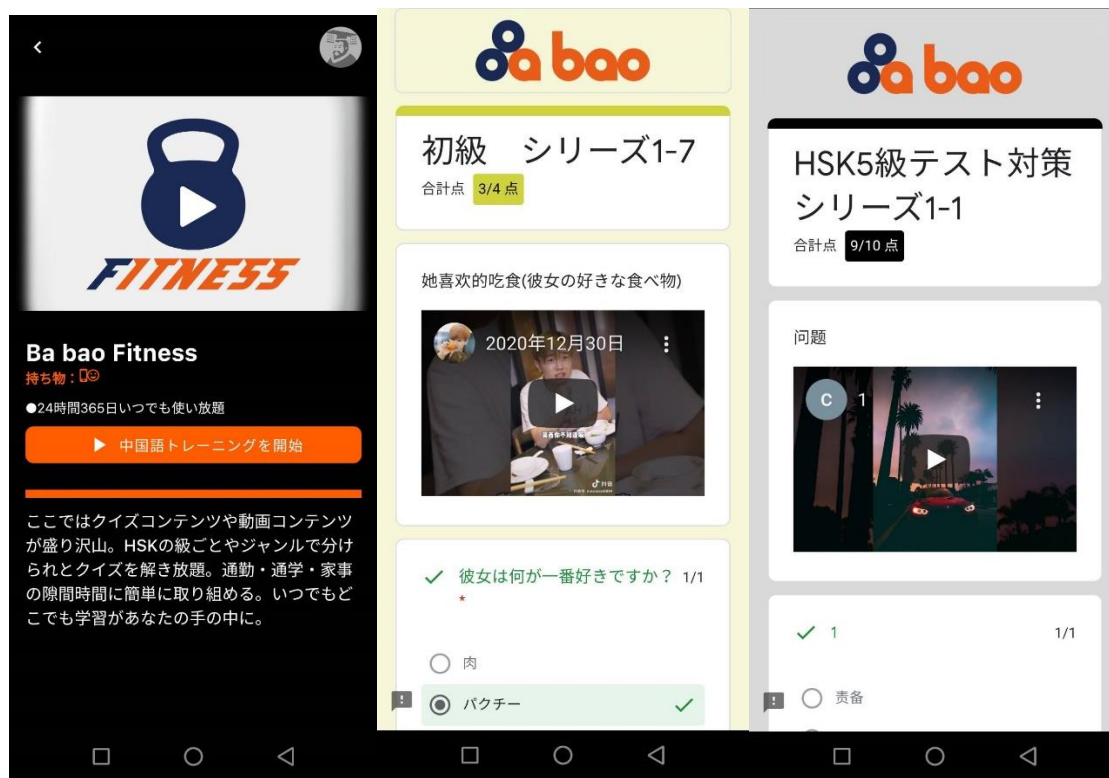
FITNESS

Ba bao Fitness
持ち物：

●24時間365日いつでも使い放題

▶ 中国語トレーニングを開始

ここではクイズコンテンツや動画コンテンツが盛り沢山。HSKの級ごとやジャンルで分けられとクイズを解き放題。通勤・通学・家事の隙間時間に簡単に取り組める。いつでもどこでも学習があなたの手の中に。

ba bao

初級　シリーズ1-7
合計点 3/4 点

她喜欢的吃食(彼女の好きな食べ物)

2020年12月30日

✓ 彼女は何が一番好きですか？ 1/1
*

肉

パクチー ✓

ba bao

HSK5級テスト対策シリーズ1-1
合計点 9/10 点

问题

C 1

✓ 1 1/1

责备